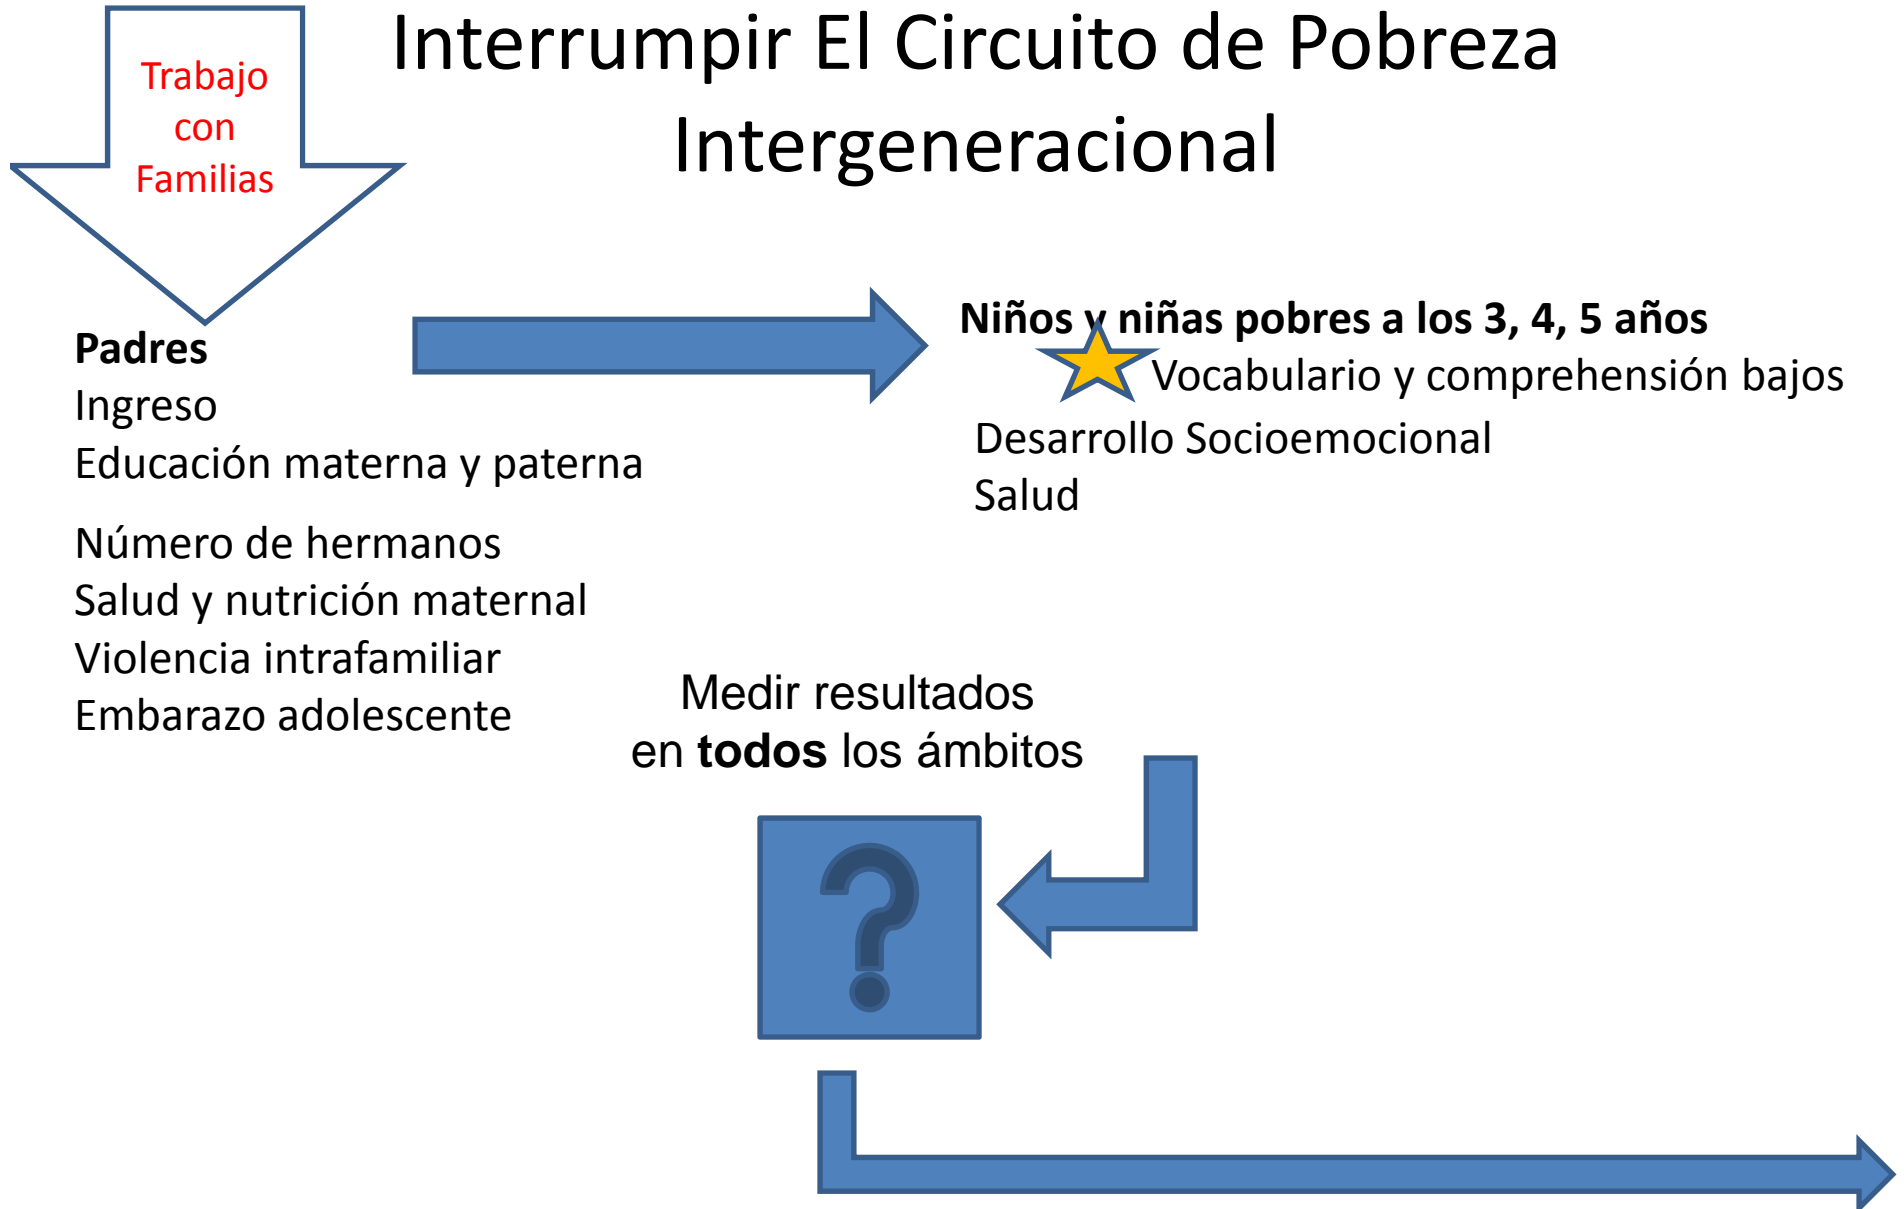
Trabajo con Familias

Interrumpir El Circuito de Pobreza Intergeneracional

**Padres**
Ingreso
Educación materna y paterna

Número de hermanos
Salud y nutrición maternal
Violencia intrafamiliar
Embarazo adolescente

**Niños y niñas pobres a los 3, 4, 5 años**
Vocabulario y comprehensión bajos
Desarrollo Socioemocional
Salud

Medir resultados
en **todos** los ámbitos